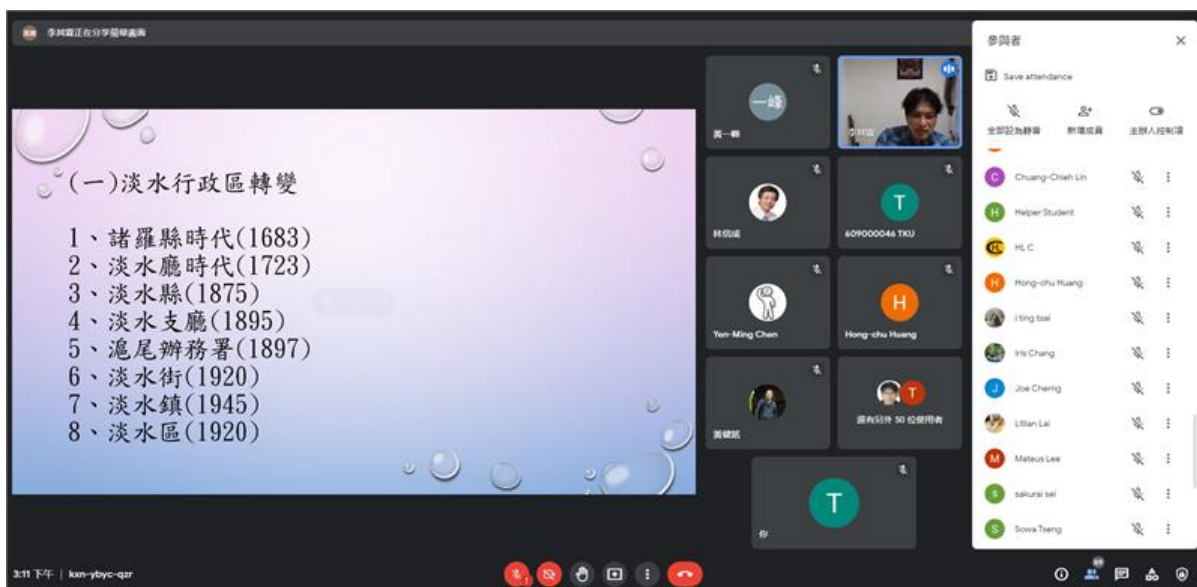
李其霖正在分享簡報畫面

(一)淡水行政區轉變

1、諸羅縣時代(1683)
2、淡水廳時代(1723)
3、淡水縣(1875)
4、淡水支廳(1895)
5、滬尾辨務署(1897)
6、淡水街(1920)
7、淡水鎮(1945)
8、淡水區(1920)

一峰
黃一峰
李其霖
林信成
T
609000046 TKU
Yen-Ming Chen
H
Hong-chu Huang
黃健凱
T
還有另外 50 位使用者
T
你

參與者
Save attendance
全部設為靜音
新增成員
主辦人控制項
Chuang-Chieh Lin
Helper Student
HLC
Hong-chu Huang
i ting tsai
Iris Chang
Joe Cherng
Lillian Lai
Mateus Lee
sakurai sei
Sowa Tseng

3:11 下午 | kxn-ybyc-qzr